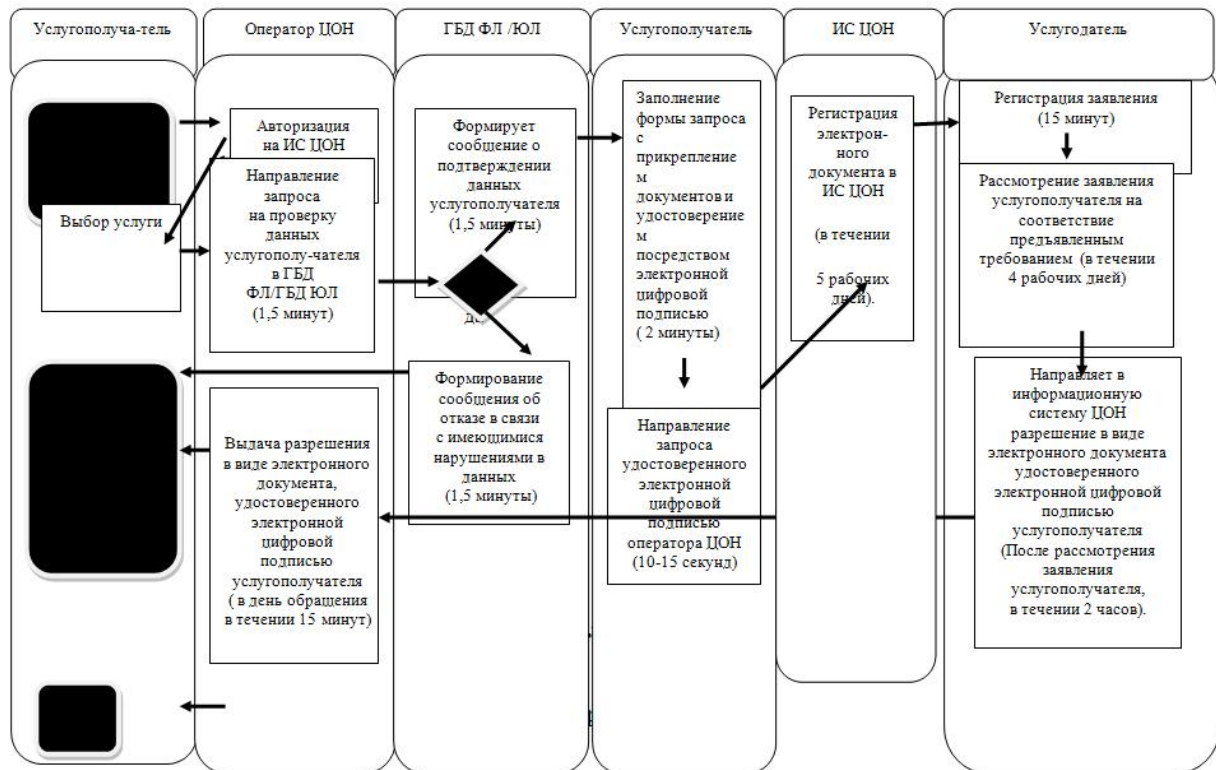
Услугополуча-тель

Оператор ЦОН

ГБД ФЛ /ЮЛ

Услугополучатель

ИС ЦОН

Услугодатель

Авторизация на ИС ЦОН

Выбор услуги

Направление запроса на проверку данных услугополу-чателя в ГБД ФЛ/ГБД ЮЛ (1,5 минут)

Формирует сообщение о подтверждении данных услугополучателя (1,5 минуты)

Заполнение формы запроса с прикреплением документов и удостоверением посредством электронной цифровой подписью ( 2 минуты)

Регистрация электронного документа в ИС ЦОН

(в течении

5 рабочих дней).

Регистрация заявления (15 минут)

Рассмотрение заявления услугополучателя на соответствие предъявленным требованием (в течении 4 рабочих дней)

Формирование сообщения об отказе в связи с имеющимися нарушениями в данных (1,5 минуты)

Направление запроса удостоверенного электронной цифровой подписью оператора ЦОН (10-15 секунд)

Выдача разрешения в виде электронного документа, удостоверенного электронной цифровой подписью услугополучателя ( в день обращения в течении 15 минут)

Направляет в информационную систему ЦОН разрешение в виде электронного документа удостоверенного электронной цифровой подписью услугополучателя (После рассмотрения заявления услугополучателя, в течении 2 часов).